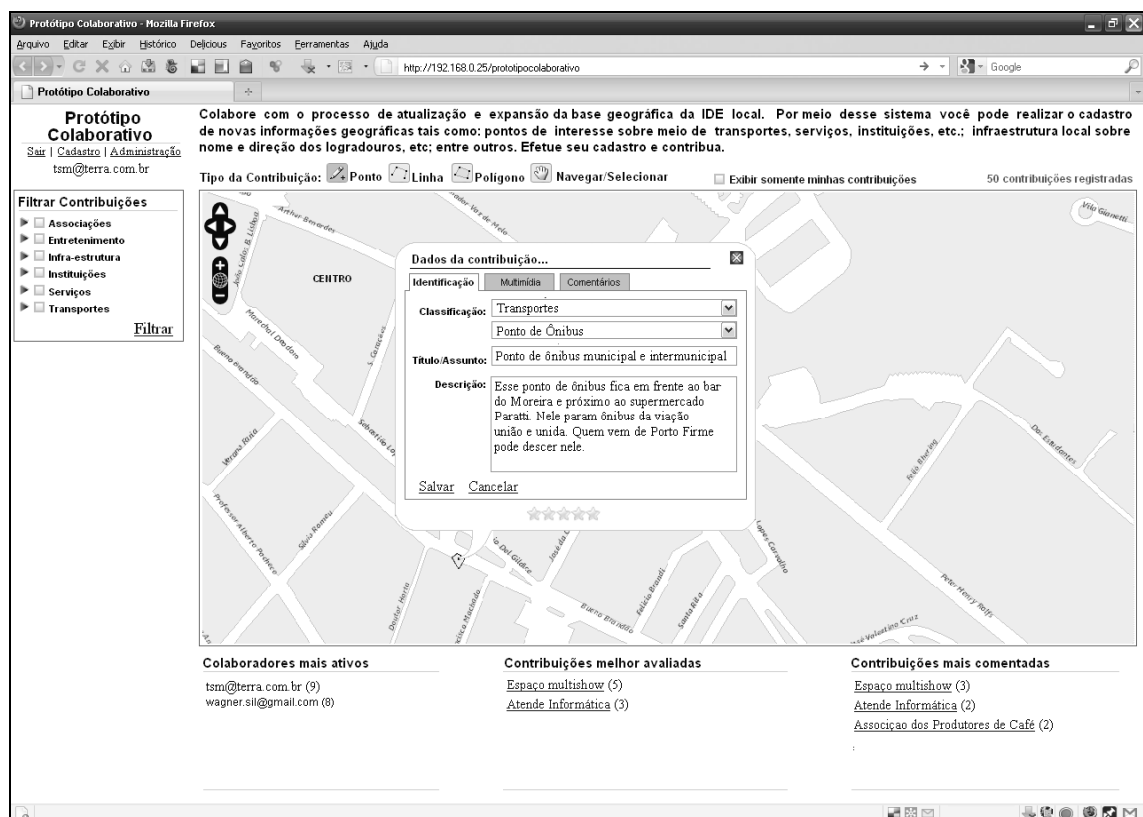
Protótipo Colaborativo - Mozilla Firefox

Arquivo Editar Exibir Histórico Delicious Favoritos Ferramentas Ajuda

http://192.168.0.25/prototipocolaborativo

Google

Protótipo Colaborativo

Protótipo Colaborativo
Sair | Cadastro | Administração
tsm@terra.com.br

Colabore com o processo de atualização e expansão da base geográfica da IDE local. Por meio desse sistema você pode realizar o cadastro de novas informações geográficas tais como: pontos de interesse sobre meio de transportes, serviços, instituições, etc.; infraestrutura local sobre nome e direção dos logradouros, etc; entre outros. Efetue seu cadastro e contribua.

Tipo da Contribuição: Ponto Linha Polígono Navegar/Selecionar

Exibir somente minhas contribuições

50 contribuições registradas

Filtrar Contribuições
Associações
Entretenimento
Infra-estrutura
Instituições
Serviços
Transportes
Filtrar

CENTRO

Arthur Bernardes
Vila Gianetti
Marechal Deodoro
Bueno Brandão
Silva Romeu
Professor Alberto Pacheco
Doutor Heitor
Bueno Brandão
Peter Henry Rolfs
Dos Estudantes
Padre Serafim

Dados da contribuição...
Identificação Multimídia Comentários
Classificação: Transportes
Ponto de Ônibus
Título/Assunto: Ponto de ônibus municipal e intermunicipal
Descrição: Esse ponto de ônibus fica em frente ao bar do Moreira e próximo ao supermercado Paratti. Nele param ônibus da viação união e unida. Quem vem de Porto Firme pode descer nele.
Salvar Cancelar

Colaboradores mais ativos
tsm@terra.com.br (9)
wagner.sil@gmail.com (8)

Contribuições melhor avaliadas
Espaço multishow (5)
Atende Informática (3)

Contribuições mais comentadas
Espaço multishow (3)
Atende Informática (2)
Associçao dos Produtores de Café (2)